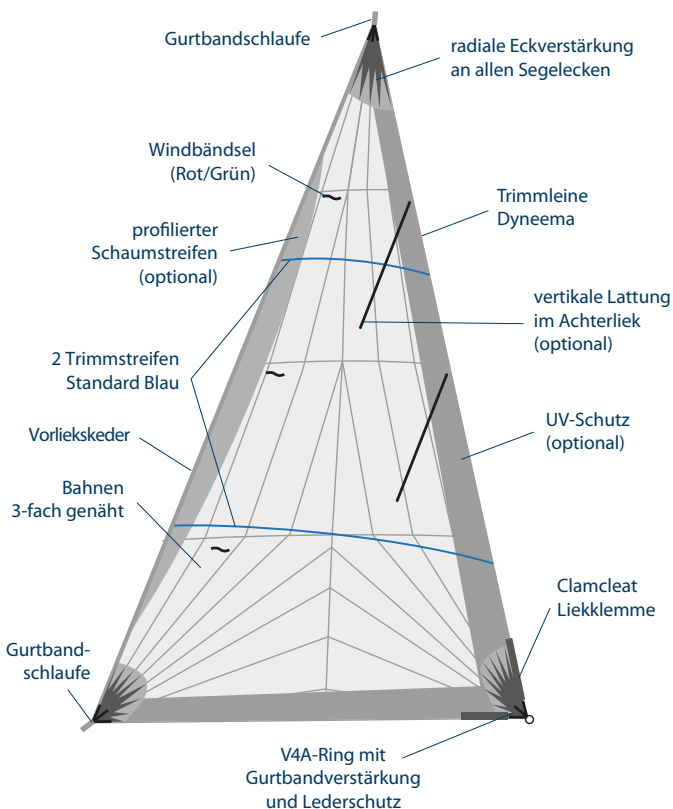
Gurtbandschlaufe

radiale Eckverstärkung an allen Segelecken

Windbändsel (Rot/Grün)

Trimmleine Dyneema

profilierter Schaumstreifen (optional)

vertikale Lattung im Achterliek (optional)

2 Trimmstreifen Standard Blau

UV-Schutz (optional)

Vorliekskeder

Bahnen 3-fach genäht

Clamcleat Liekklemme

Gurtband-schlaufe

V4A-Ring mit Gurtbandverstärkung und Lederschutz